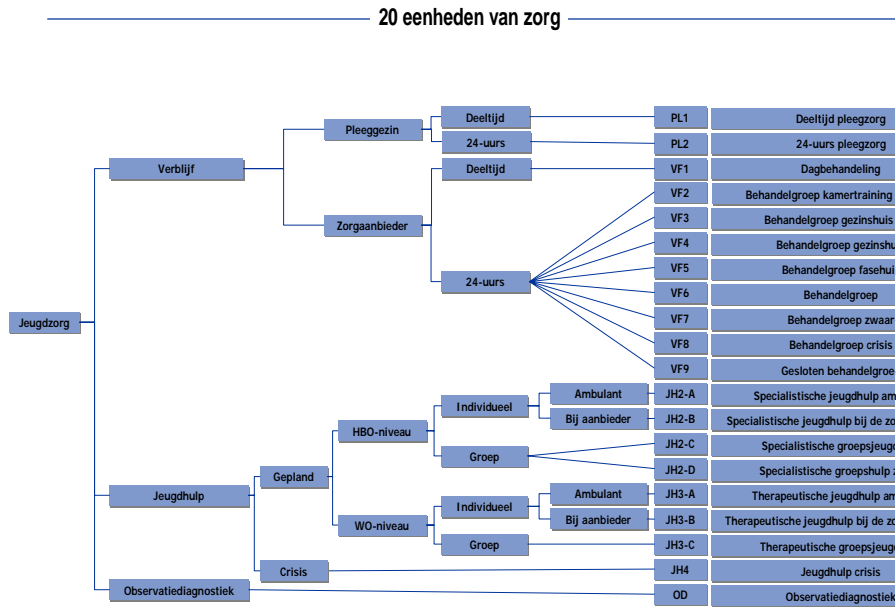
20 eenheden van zorg

Jeugdzorg

Verblijf

Pleeggezin

Deeltijd

PL1

Deeltijd pleegzorg

24-uurs

PL2

24-uurs pleegzorg

Zorgaanbieder

Deeltijd

VF1

Dagbehandeling

24-uurs

VF2

Behandelgroep kamertraining

VF3

Behandelgroep gezinshuis

VF4

Behandelgroep gezinshu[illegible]

VF5

Behandelgroep fasehui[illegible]

VF6

Behandelgroep

VF7

Behandelgroep zwaar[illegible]

VF8

Behandelgroep crisis

VF9

Gesloten behandelgroe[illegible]

Jeugdhulp

Gepland

HBO-niveau

Individueel

Ambulant

JH2-A

Specialistische jeugdhulp am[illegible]

Bij aanbieder

JH2-B

Specialistische jeugdhulp bij de zo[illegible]

Groep

JH2-C

Specialistische groepsjeugd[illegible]

JH2-D

Specialistische groepshulp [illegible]

WO-niveau

Individueel

Ambulant

JH3-A

Therapeutische jeugdhulp am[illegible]

Bij aanbieder

JH3-B

Therapeutische jeugdhulp bij de zo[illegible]

Groep

JH3-C

Therapeutische groepsjeugd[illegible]

Crisis

JH4

Jeugdhulp crisis

Observatiediagnostiek

OD

Observatiediagnostiek